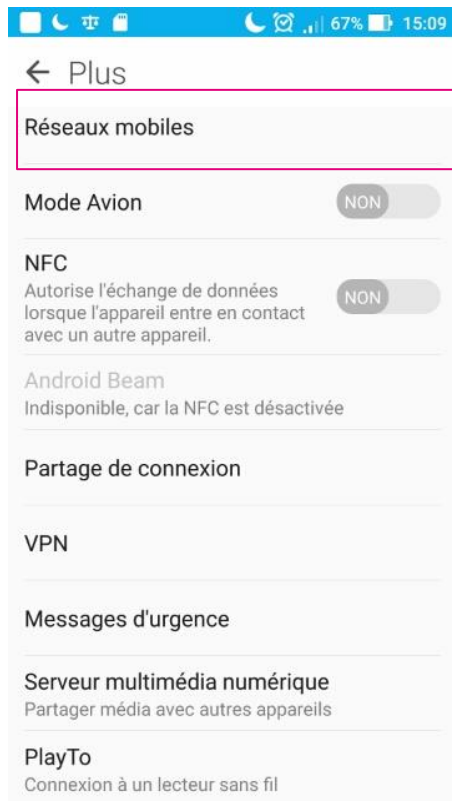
67% 15:09

← Plus

Réseaux mobiles

Mode Avion NON

NFC
Autorise l'échange de données lorsque l'appareil entre en contact avec un autre appareil. NON

Android Beam
Indisponible, car la NFC est désactivée

Partage de connexion

VPN

Messages d'urgence

Serveur multimédia numérique
Partager média avec autres appareils

PlayTo
Connexion à un lecteur sans fil